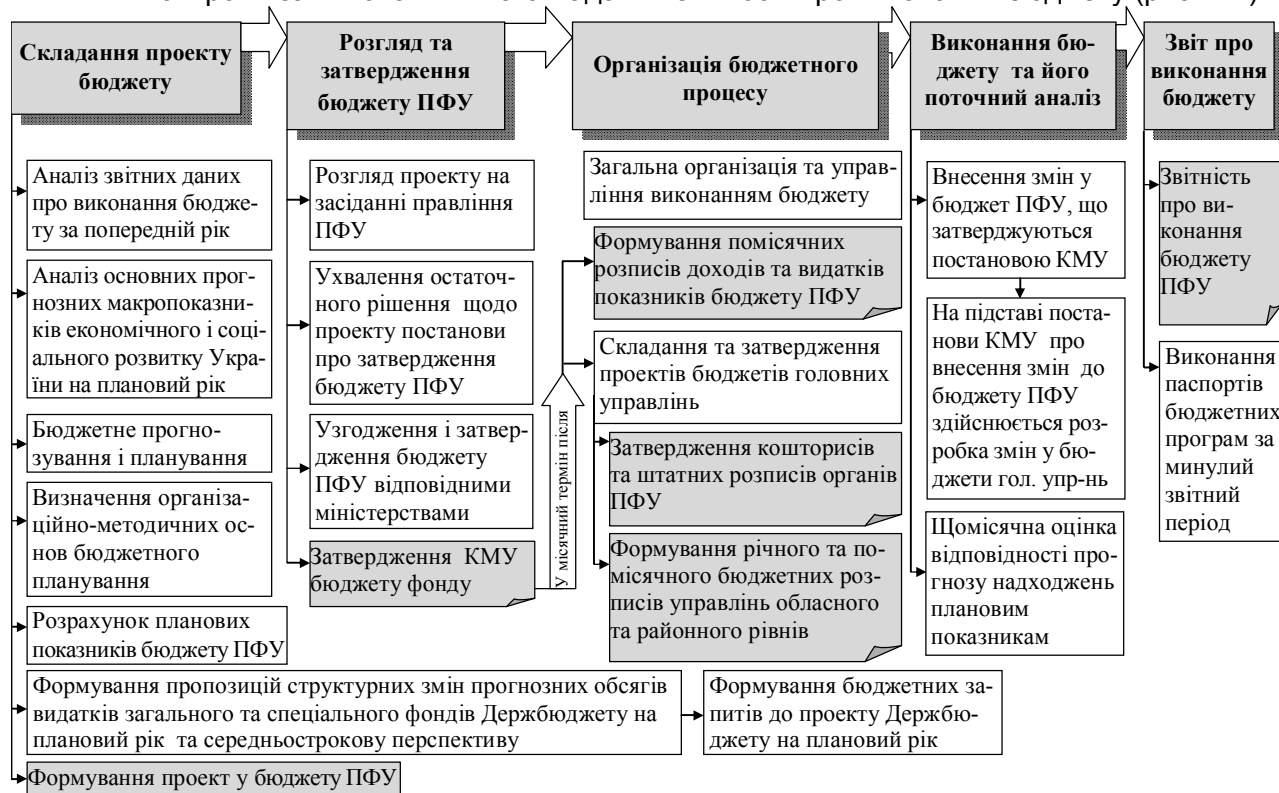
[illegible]

Складання проекту бюджету

Розгляд та затвердження бюджету ПФУ

Організація бюджетного процесу

Виконання бюджету та його поточний аналіз

Звіт про виконання бюджету

Аналіз звітних даних про виконання бюджету за попередній рік

Аналіз основних прогнозних макропоказників економічного і соціального розвитку України на плановий рік

Бюджетне прогнозування і планування

Визначення організаційно-методичних основ бюджетного планування

Розрахунок планових показників бюджету ПФУ

Формування пропозицій структурних змін прогнозних обсягів видатків загального та спеціального фондів Держбюджету на плановий рік та середньострокову перспективу

Формування бюджетних запитів до проекту Держбюджету на плановий рік

Формування проект у бюджету ПФУ

Розгляд проекту на засіданні правління ПФУ

Ухвалення остаточного рішення щодо проекту постанови про затвердження бюджету ПФУ

Узгодження і затвердження бюджету ПФУ відповідними міністерствами

Затвердження КМУ бюджету фонду

У місячний термін після

Загальна організація та управління виконанням бюджету

Формування помісячних розписів доходів та видатків показників бюджету ПФУ

Складання та затвердження проектів бюджетів головних управлінь

Затвердження кошторисів та штатних розписів органів ПФУ

Формування річного та помісячного бюджетних розписів управлінь обласного та районного рівнів

Внесення змін у бюджет ПФУ, що затверджуються постановою КМУ

На підставі постанови КМУ про внесення змін до бюджету ПФУ здійснюється розробка змін у бюджети гол. упр-нь

Щомісячна оцінка відповідності прогнозу надходжень плановим показникам

Звітність про виконання бюджету ПФУ

Виконання паспортів бюджетних програм за минулий звітний період